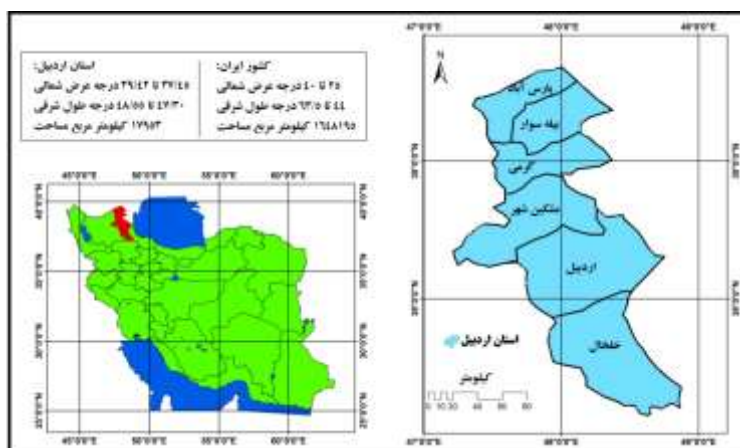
استان اردبیل:
۳۷/۴۵ تا ۳۹/۴۲ درجه عرض شمالی
۴۷/۳۰ تا ۴۸/۵۵ درجه طول شرقی
۱۷۹۵۳ کیلومتر مربع مساحت

کشور ایران:
۲۵ تا ۴۰ درجه عرض شمالی
۴۴ تا ۶۳/۵ درجه طول شرقی
۱۶۴۸۱۹۵ کیلومتر مربع مساحت

45°0'0"E 50°0'0"E 55°0'0"E 60°0'0"E

47°0'0"E 48°0'0"E 49°0'0"E

N

پارس آباد
بیله سوار
گرمی
مشگین شهر
اردبیل
خلخال

استان اردبیل

کیلومتر
0 10 20 40 60 80